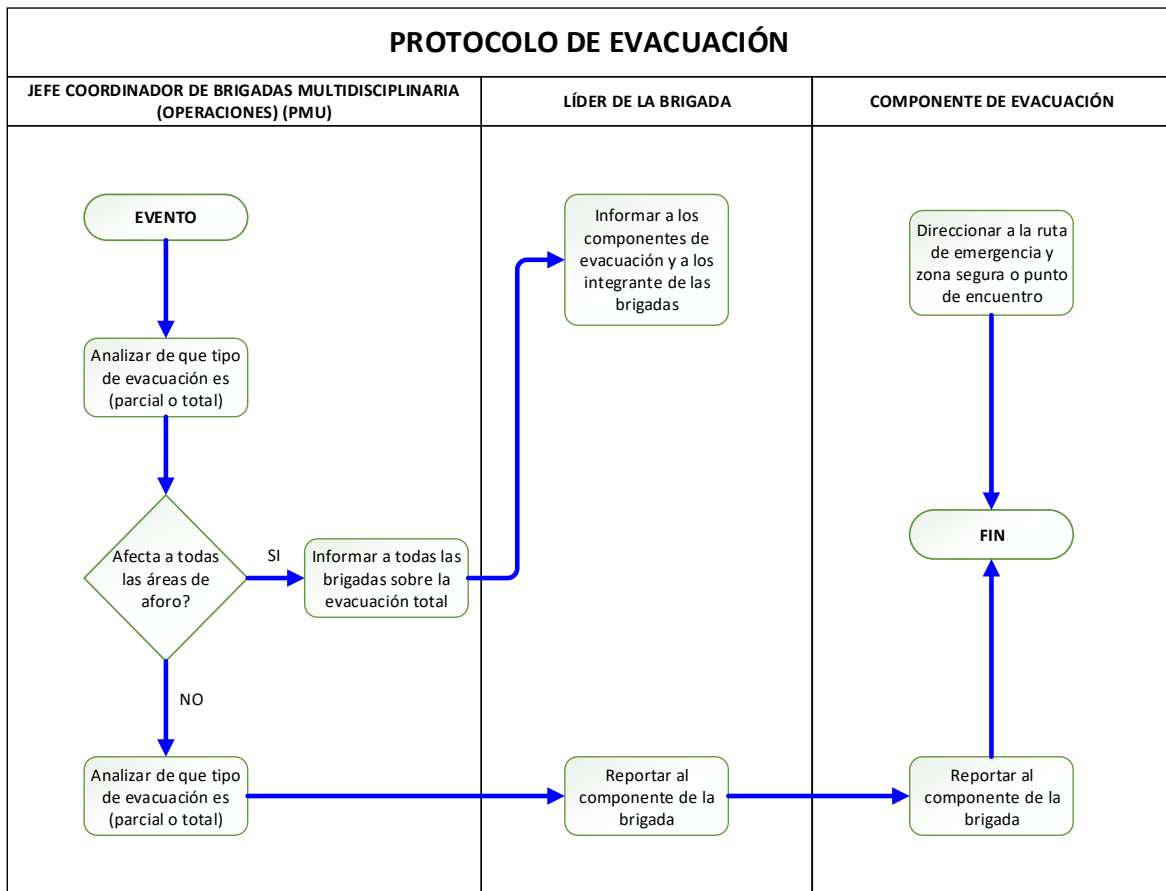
PROTOCOLO DE EVACUACIÓN

JEFE COORDINADOR DE BRIGADAS MULTIDISCIPLINARIA (OPERACIONES) (PMU)

LÍDER DE LA BRIGADA

COMPONENTE DE EVACUACIÓN

EVENTO

Analizar de que tipo de evacuación es (parcial o total)

Afecta a todas las áreas de aforo?

SI

Informar a todas las brigadas sobre la evacuación total

NO

Analizar de que tipo de evacuación es (parcial o total)

Informar a los componentes de evacuación y a los integrante de las brigadas

Reportar al componente de la brigada

Direccionar a la ruta de emergencia y zona segura o punto de encuentro

FIN

Reportar al componente de la brigada